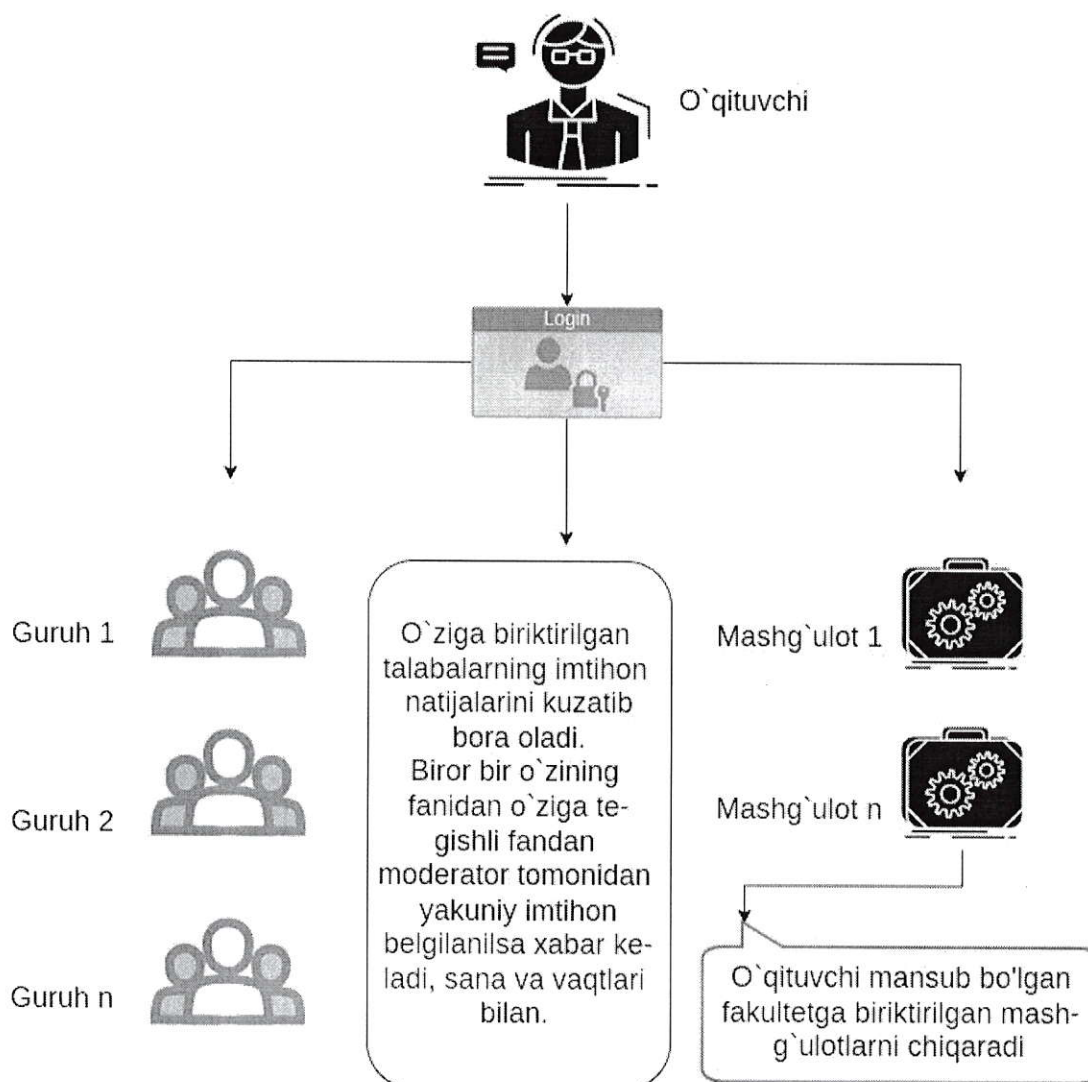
O`qituvchi

Login

Guruh 1

Guruh 2

Guruh n

O`ziga biriktirilgan talabalarning imtihon natijalarini kuzatib bora oladi. Biror bir o`zining fanidan o`ziga tegishli fandan moderator tomonidan yakuniy imtihon belgilanilsa xabar keladi, sana va vaqtlari bilan.

Mashg`ulot 1

Mashg`ulot n

O`qituvchi mansub bo'lgan fakultetga biriktirilgan mashg`ulotlarni chiqaradi